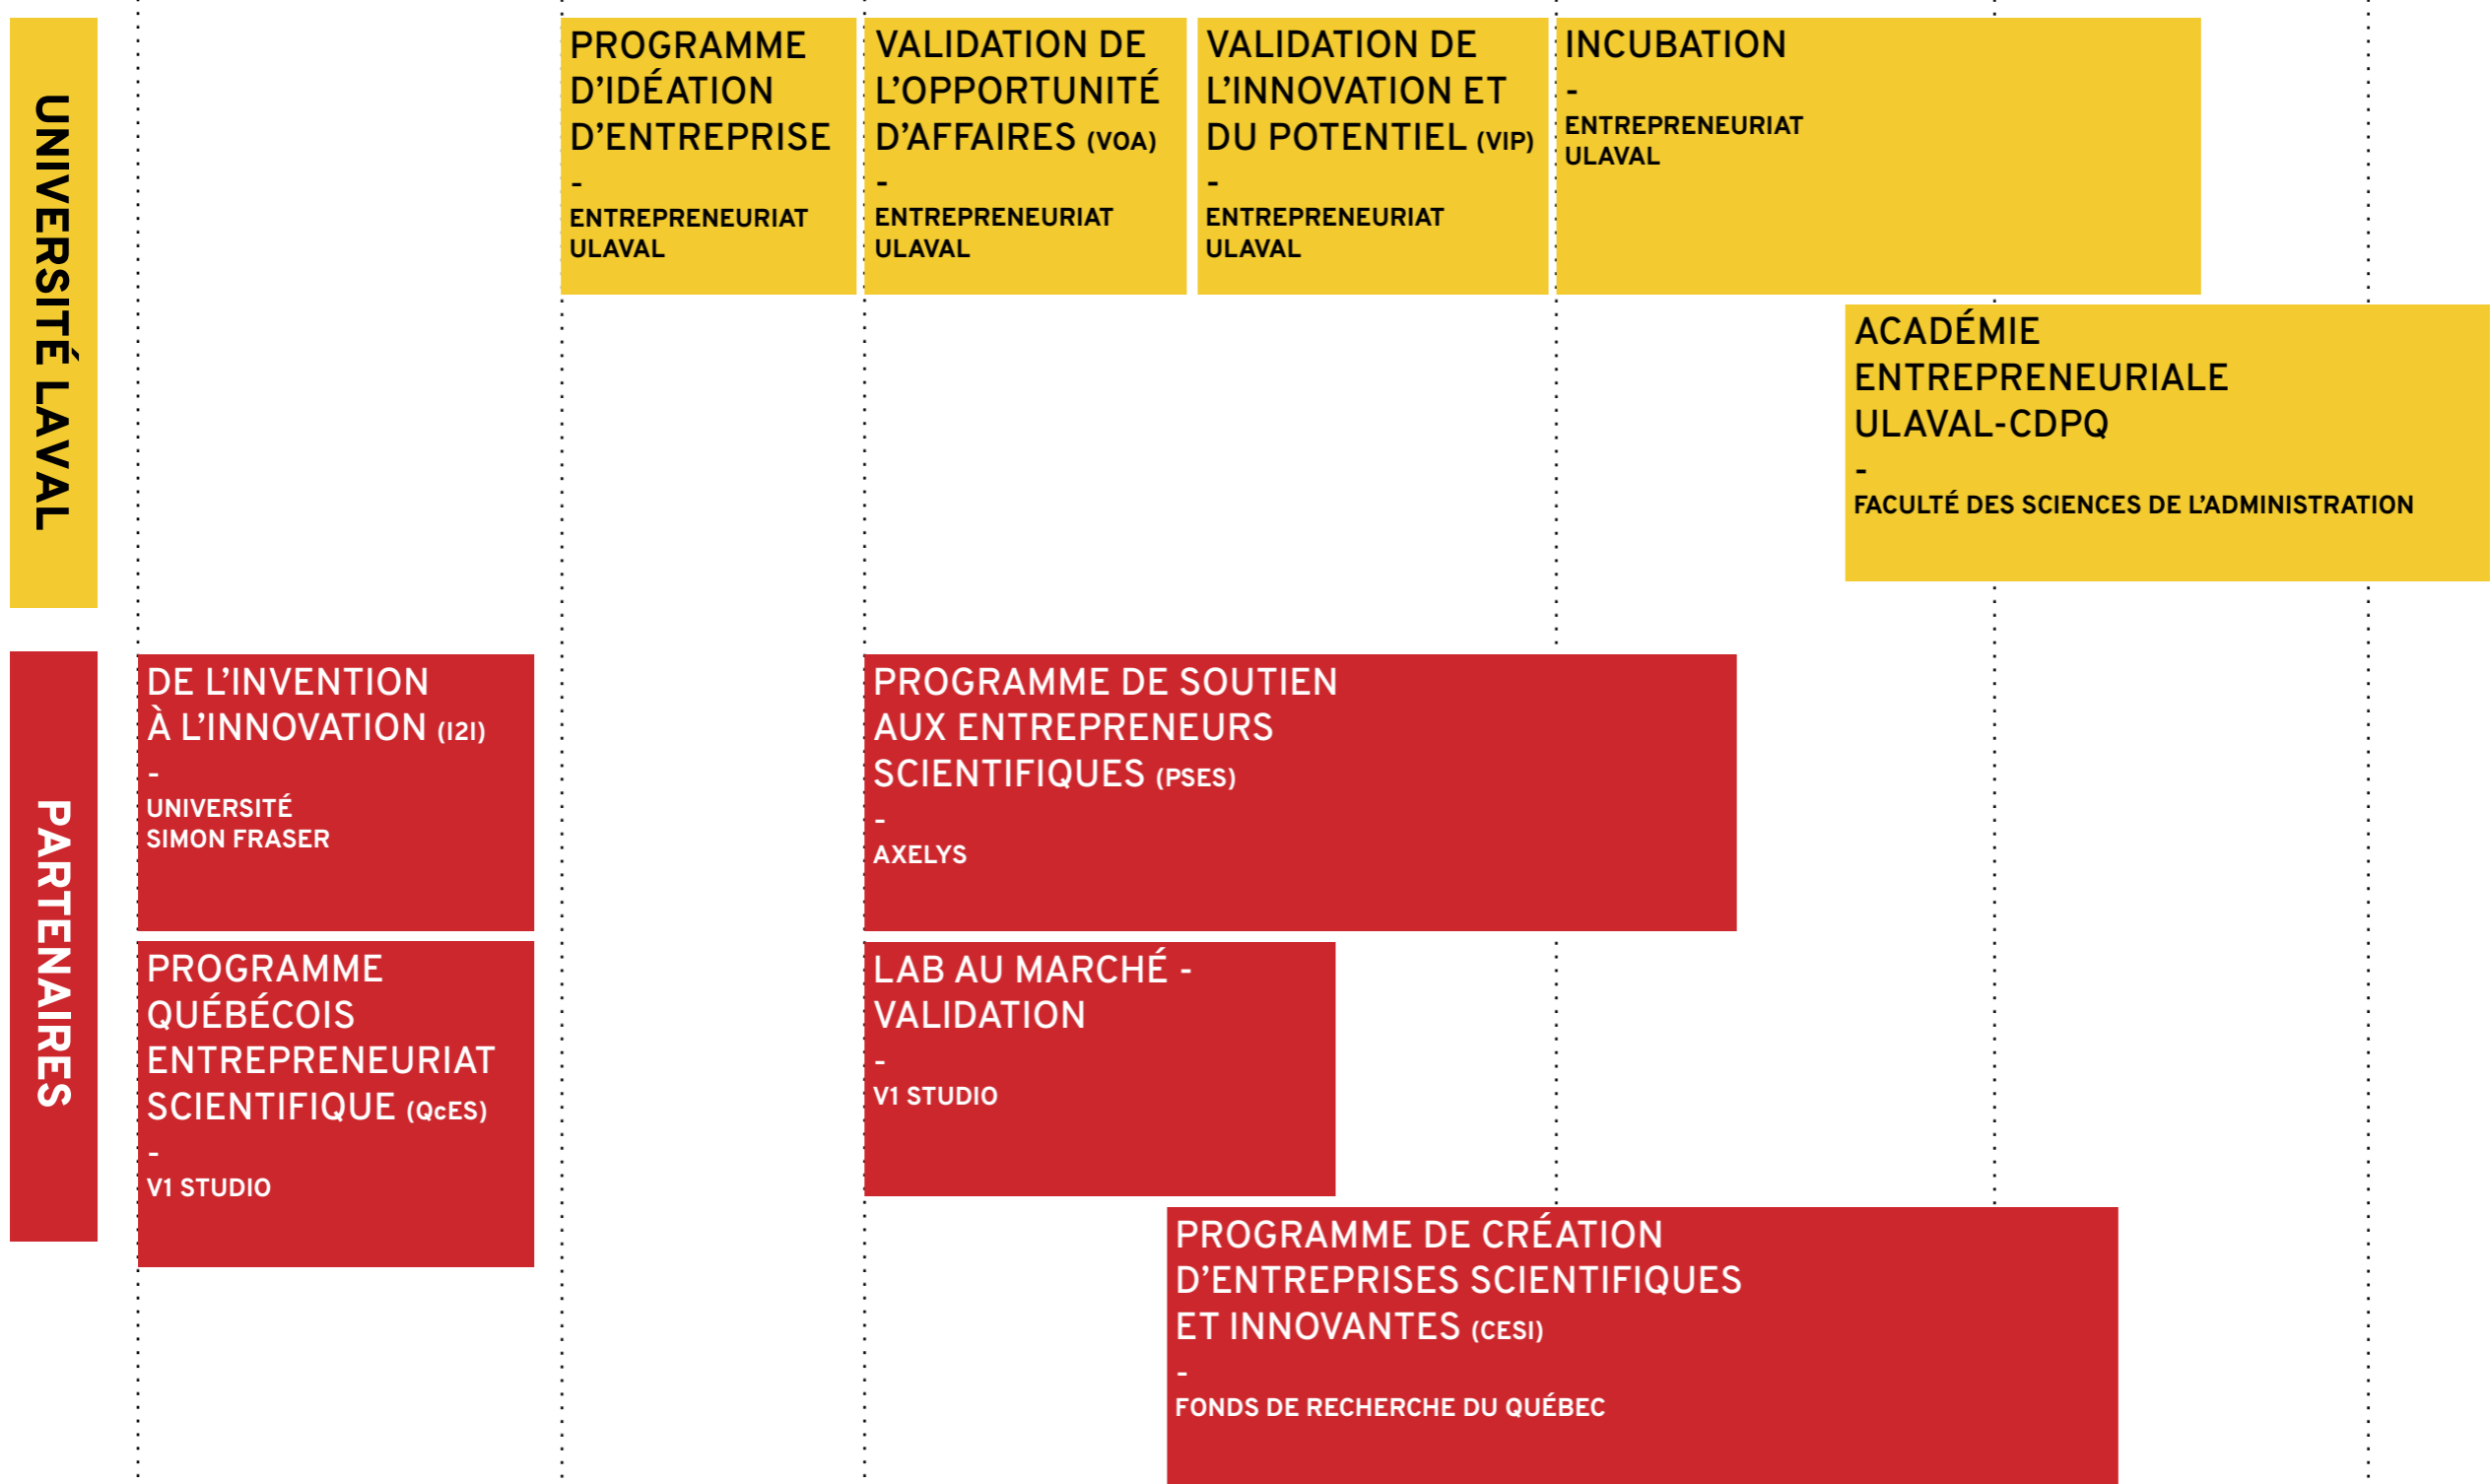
UNIVERSITÉ LAVAL

PROGRAMME D'IDÉATION D'ENTREPRISE
-
ENTREPRENEURIAT ULAVAL

VALIDATION DE L'OPPORTUNITÉ D'AFFAIRES (VOA)
-
ENTREPRENEURIAT ULAVAL

VALIDATION DE L'INNOVATION ET DU POTENTIEL (VIP)
-
ENTREPRENEURIAT ULAVAL

INCUBATION
-
ENTREPRENEURIAT ULAVAL

ACADÉMIE ENTREPRENEURIALE ULAVAL-CDPQ
-
FACULTÉ DES SCIENCES DE L'ADMINISTRATION

PARTENAIRES

DE L'INVENTION À L'INNOVATION (I2I)
-
UNIVERSITÉ SIMON FRASER

PROGRAMME DE SOUTIEN AUX ENTREPRENEURS SCIENTIFIQUES (PSES)
-
AXELYS

PROGRAMME QUÉBÉCOIS ENTREPRENEURIAT SCIENTIFIQUE (QcES)
-
V1 STUDIO

LAB AU MARCHÉ - VALIDATION
-
V1 STUDIO

PROGRAMME DE CRÉATION D'ENTREPRISES SCIENTIFIQUES ET INNOVANTES (CESI)
-
FONDS DE RECHERCHE DU QUÉBEC